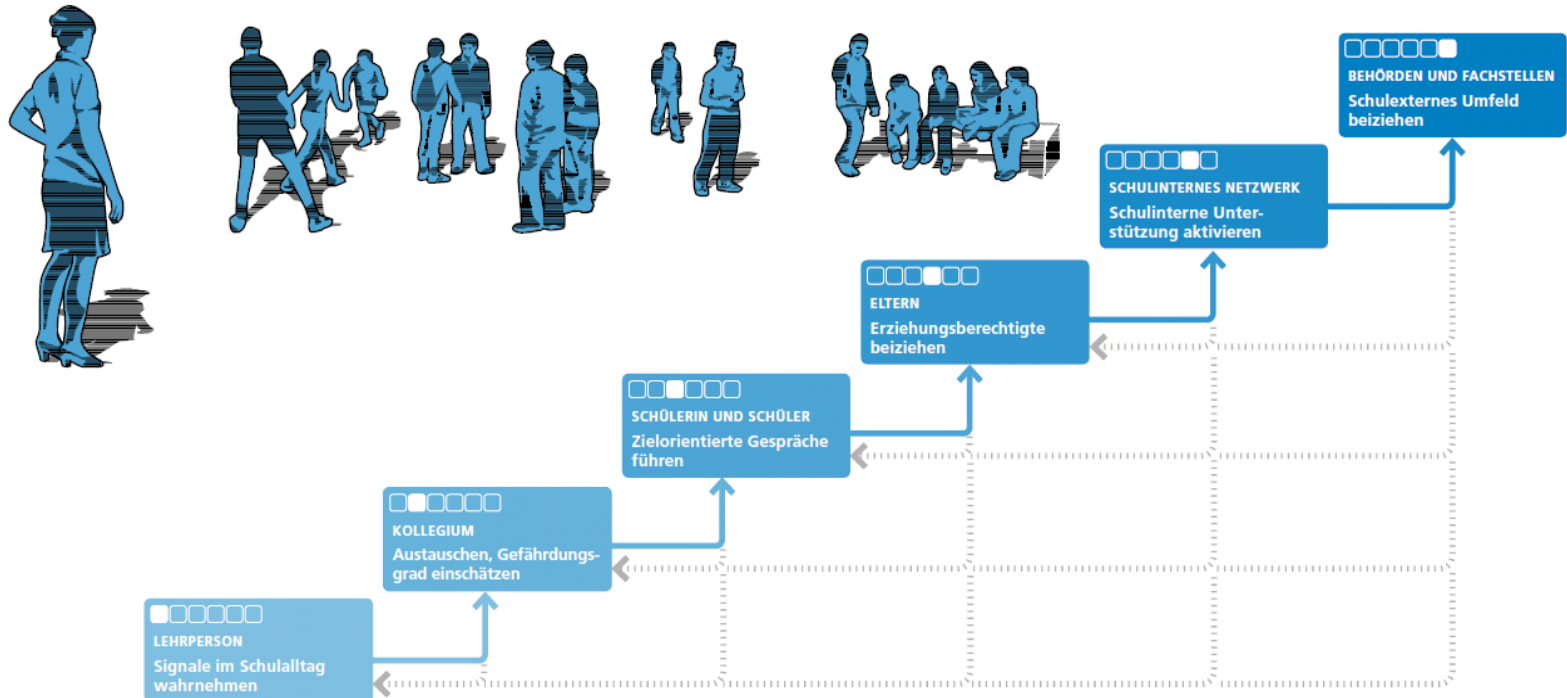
LEHRPERSON
Signale im Schulalltag wahrnehmen

KOLLEGIUM
Austauschen, Gefährdungsgrad einschätzen

SCHÜLERIN UND SCHÜLER
Zielorientierte Gespräche führen

ELTERN
Erziehungsberechtigte beiziehen

SCHULINTERNES NETZWERK
Schulinterne Unterstützung aktivieren

BEHÖRDEN UND FACHSTELLEN
Schulexternes Umfeld beiziehen